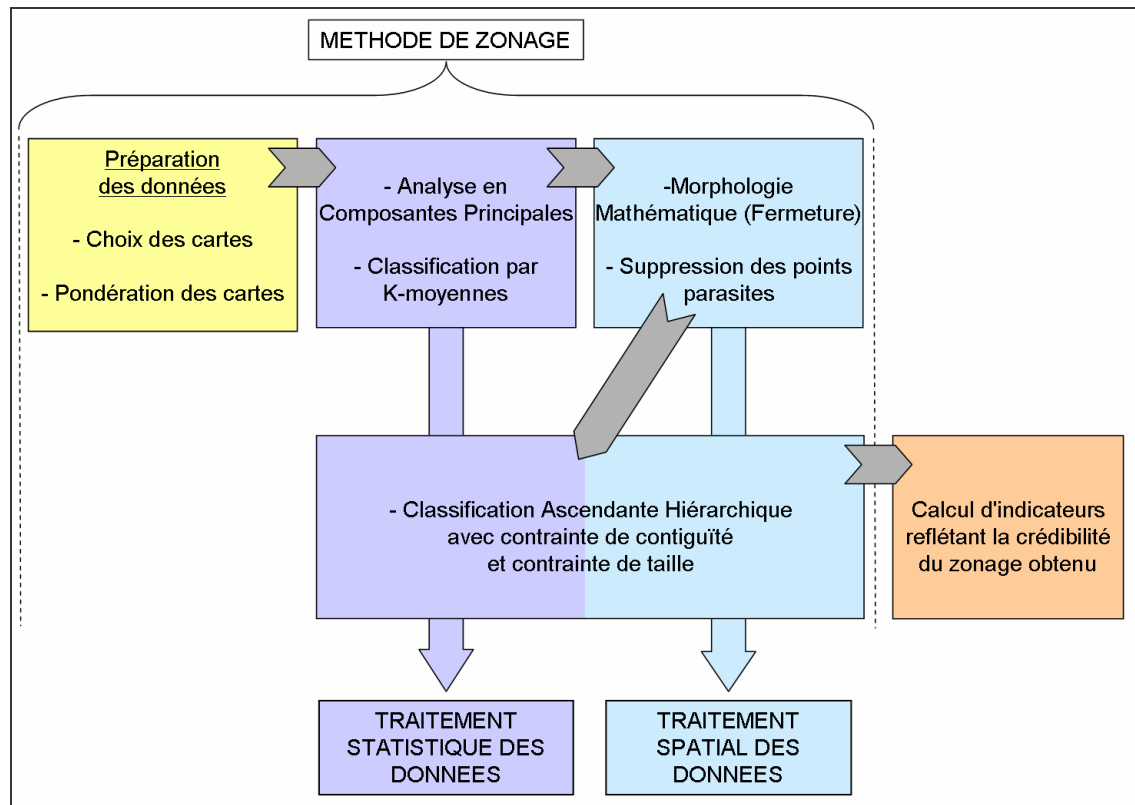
METHODE DE ZONAGE

Préparation des données

- Choix des cartes

- Pondération des cartes

- Analyse en Composantes Principales

- Classification par K-moyennes

-Morphologie Mathématique (Fermeture)

- Suppression des points parasites

- Classification Ascendante Hiérarchique avec contrainte de contiguïté et contrainte de taille

Calcul d'indicateurs reflétant la crédibilité du zonage obtenu

TRAITEMENT STATISTIQUE DES DONNEES

TRAITEMENT SPATIAL DES DONNEES